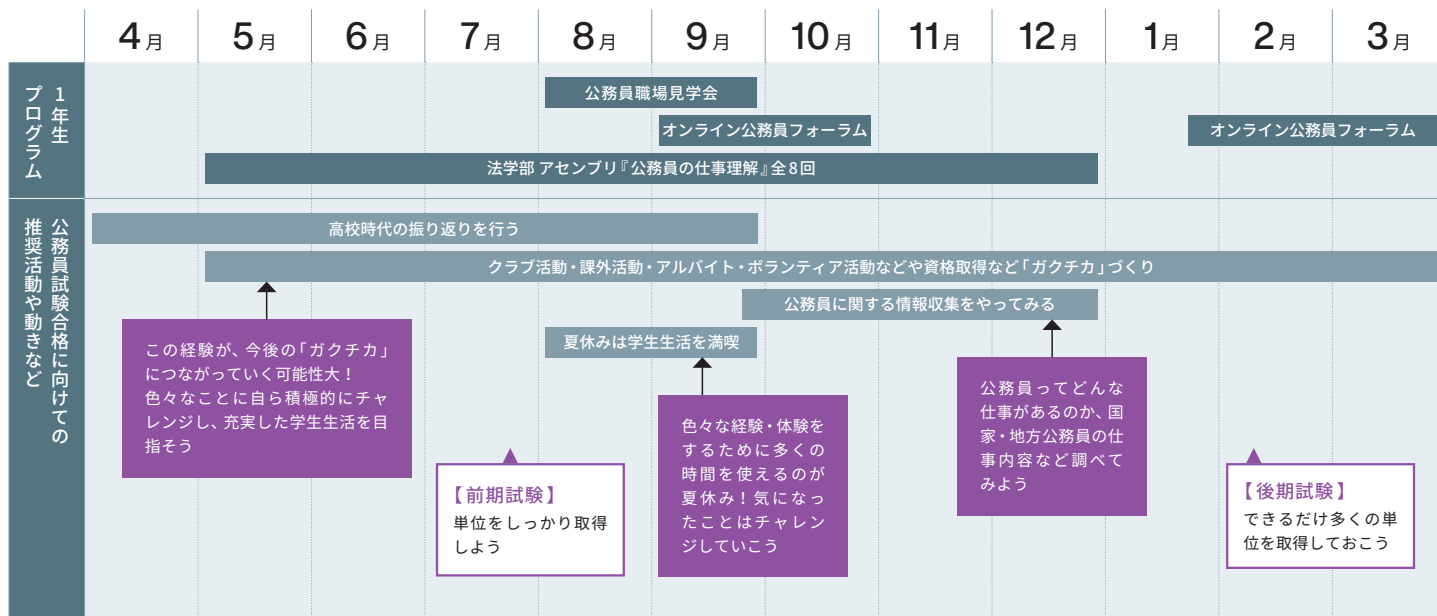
| | 4月 | 5月 | 6月 | 7月 | 8月 | 9月 | 10月 | 11月 | 12月 | 1月 | 2月 | 3月 |
|---|---|---|---|---|---|---|---|---|---|---|---|---|

1年生プログラム

公務員職場見学会

オンライン公務員フォーラム

オンライン公務員フォーラム

法学部 アセンブリ『公務員の仕事理解』全8回

公務員試験合格に向けての推奨活動や動きなど

高校時代の振り返りを行う

クラブ活動・課外活動・アルバイト・ボランティア活動などや資格取得など「ガクチカ」づくり

公務員に関する情報収集をやってみる

夏休みは学生生活を満喫

この経験が、今後の「ガクチカ」につながっていく可能性大！色々なことに自ら積極的にチャレンジし、充実した学生生活を目指そう

【前期試験】
単位をしっかり取得しよう

色々な経験・体験をするために多くの時間を使えるのが夏休み！気になったことはチャレンジしていこう

公務員ってどんな仕事があるのか、国家・地方公務員の仕事内容など調べてみよう

【後期試験】
できるだけ多くの単位を取得しておこう